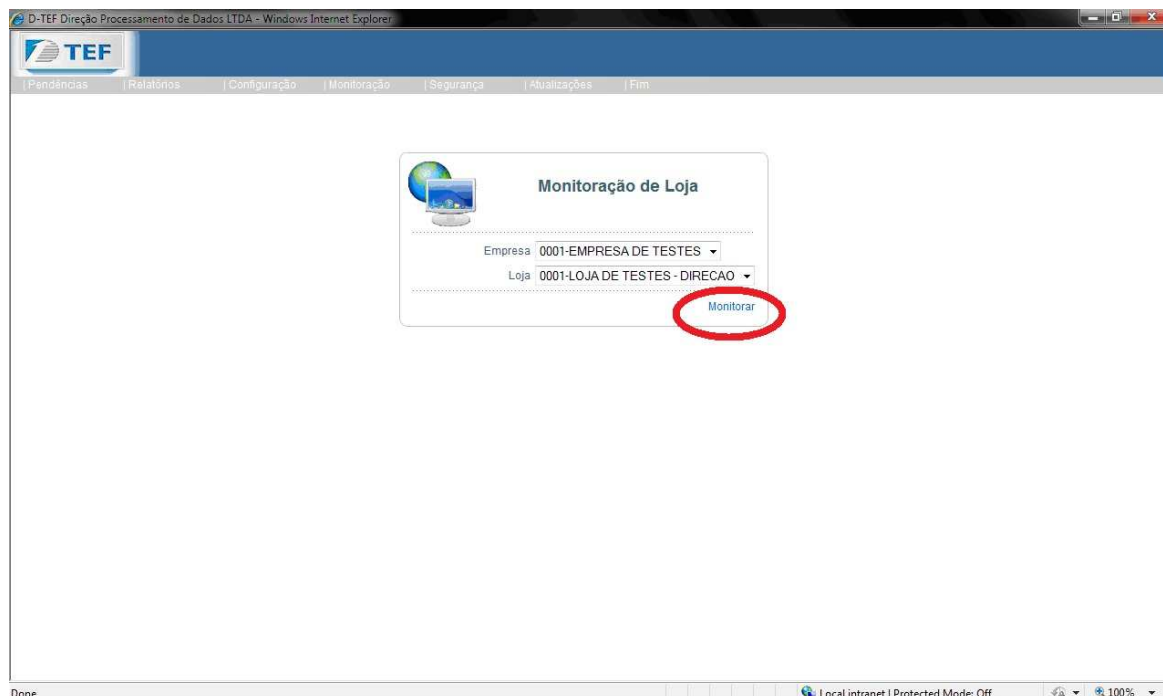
D-TEF Direção Processamento de Dados LTDA - Windows Internet Explorer

TEF

| Pendências | Relatórios | Configuração | Monitoração | Segurança | Atualizações | Fim

Monitoração de Loja

Empresa 0001-EMPRESA DE TESTES

Loja 0001-LOJA DE TESTES - DIRECAO

Monitorar

Done

Local intranet | Protected Mode: Off

100%